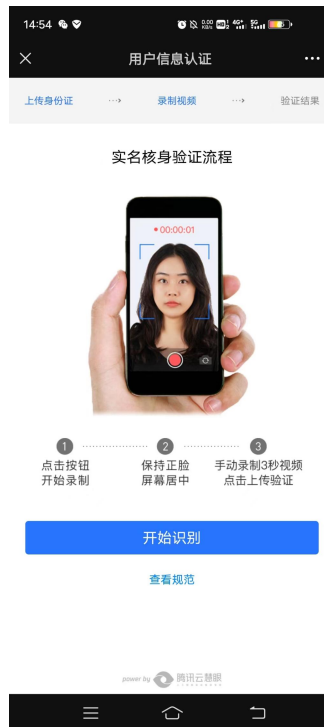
14:54

用户信息认证

上传身份证 ···> 录制视频 ···> 验证结果

实名核身验证流程

00:00:01

1
点击按钮
开始录制

2
保持正脸
屏幕居中

3
手动录制3秒视频
点击上传验证

开始识别

查看规范

power by 腾讯云慧眼